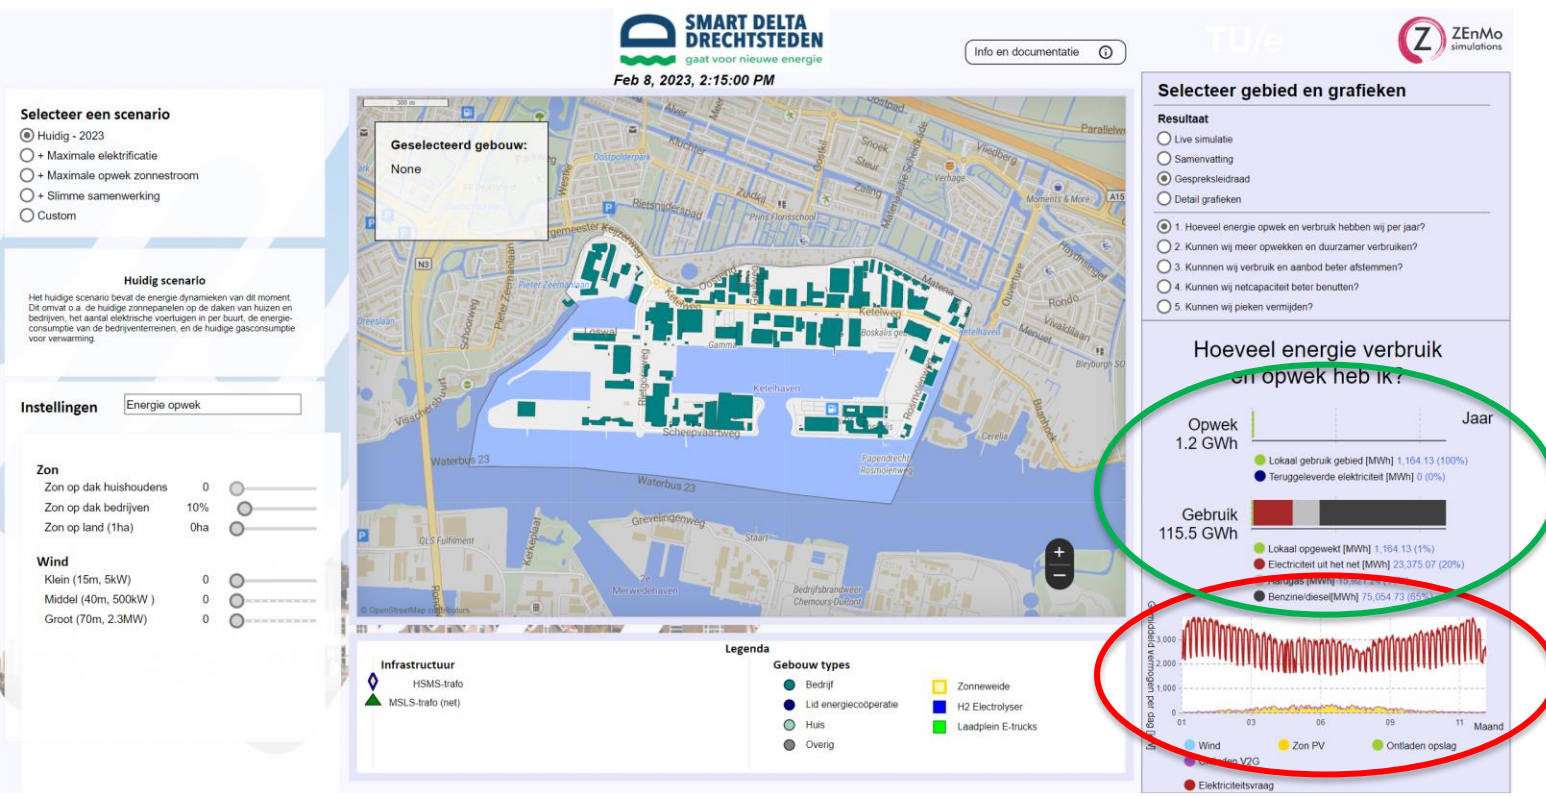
SMART DELTA DRECHTSTEDEN
gaat voor nieuwe energie

Feb 8, 2023, 2:15:00 PM

Info en documentatie ⓘ

TU/e

ZEnMo simulations

Selecteer een scenario
Huidig - 2023
+ Maximale elektrificatie
+ Maximale opwek zonnestroom
+ Slimme samenwerking
Custom

Huidig scenario
Het huidige scenario bevat de energie dynamieken van dit moment. Dit omvat o.a. de huidige zonnepanelen op de daken van huizen en bedrijven, het aantal elektrische voertuigen in per buurt, de energieconsumptie van de bedrijventerreinen, en de huidige gasconsumptie voor verwarming.

Instellingen
Energie opwek

Zon
Zon op dak huishoudens 0
Zon op dak bedrijven 10%
Zon op land (1ha) 0ha

Wind
Klein (15m, 5kW) 0
Middel (40m, 500kW ) 0
Groot (70m, 2.3MW) 0

Geselecteerd gebouw:
None

300 m
Oostpolderpark
Rietsnijderspad
Prins Florisschool
Pieter Zeemanlaan
Dreeslaan
Loswal
Ketelweg
Boskalis
Gamma
Ketelhaven
Scheepvaartweg
Waterbus 23
Waterbus 23
Grevelingenweg
QLS Fulfilment
Staart
Merwedehaven
Bedrijfsbrandweer Chemours Dupont
Papendrecht Rosmolenweg
Vlissingen
Verhage
Moments & More
Vliedberg
Rondo
Vivaldilaan
Bleyburgh SD
Menuet
Cerelia
Noordendijk
A15
Parallelweg
Kerkepaal
N3
© OpenStreetMap contributors

Legenda
Infrastructuur
HSMS-trafo
MSLS-trafo (net)
Gebouw types
Bedrijf
Lid energiecoöperatie
Huis
Overig
Zonneweide
H2 Electrolyser
Laadplein E-trucks

Selecteer gebied en grafieken
Resultaat
Live simulatie
Samenvatting
Gespreksleidraad
Detail grafieken
1. Hoeveel energie opwek en verbruik hebben wij per jaar?
2. Kunnen wij meer opwekken en duurzamer verbruiken?
3. Kunnen wij verbruik en aanbod beter afstemmen?
4. Kunnen wij netcapaciteit beter benutten?
5. Kunnen wij pieken vermijden?

Hoeveel energie verbruik en opwek heb ik?
Opwek 1.2 GWh
Jaar
Lokaal gebruik gebied [MWh] 1,164.13 (100%)
Teruggeleverde elektriciteit [MWh] 0 (0%)
Gebruik 115.5 GWh
Lokaal opgewekt [MWh] 1,164.13 (1%)
Electriciteit uit het net [MWh] 23,375.07 (20%)
Aardgas [MWh] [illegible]
Benzine/diesel[MWh] 75,054.73 (65%)

Gemiddeld vermogen per dag [kW]
3,000
2,000
1,000
0
01 03 06 09 11 Maand
Wind
Zon PV
Ontladen opslag
Ontladen V2G
Elektriciteitsvraag